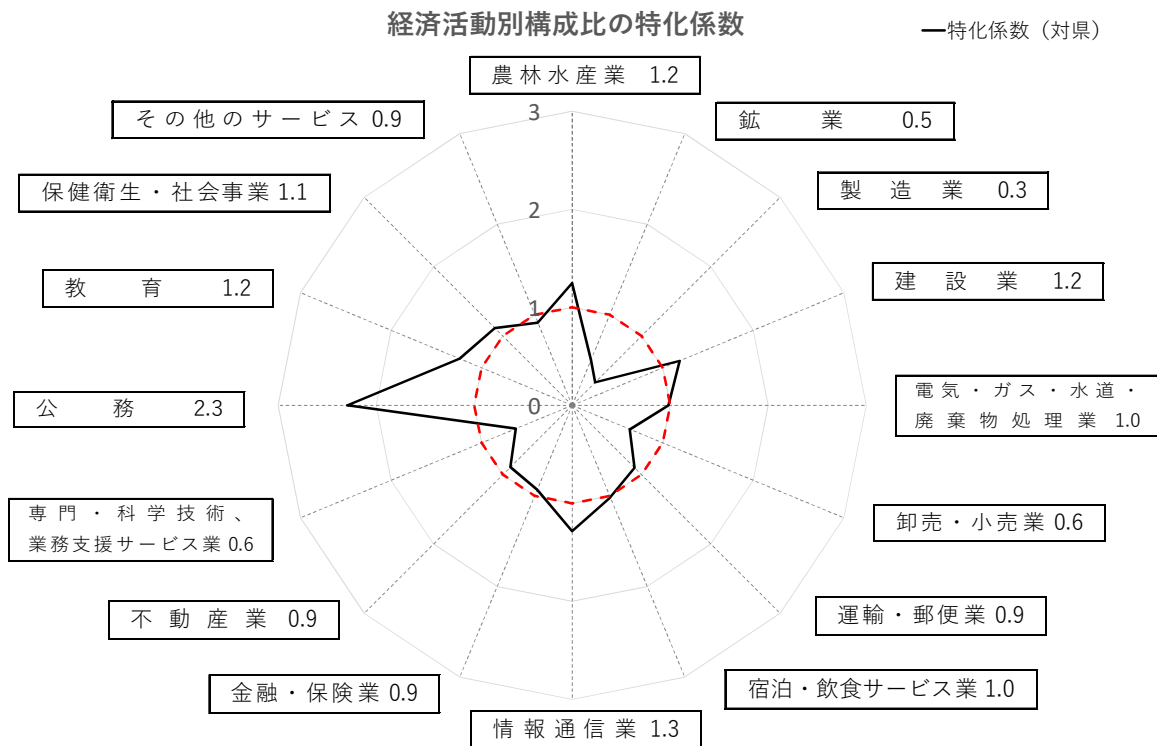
経済活動別構成比の特化係数

特化係数（対県）

農林水産業 1.2
鉱 業 0.5
製 造 業 0.3
建 設 業 1.2
電気・ガス・水道・廃棄物処理業 1.0
卸売・小売業 0.6
運輸・郵便業 0.9
宿泊・飲食サービス業 1.0
情報通信業 1.3
金融・保険業 0.9
不動産業 0.9
専門・科学技術、業務支援サービス業 0.6
公 務 2.3
教 育 1.2
保健衛生・社会事業 1.1
その他のサービス 0.9

3
2
1
0